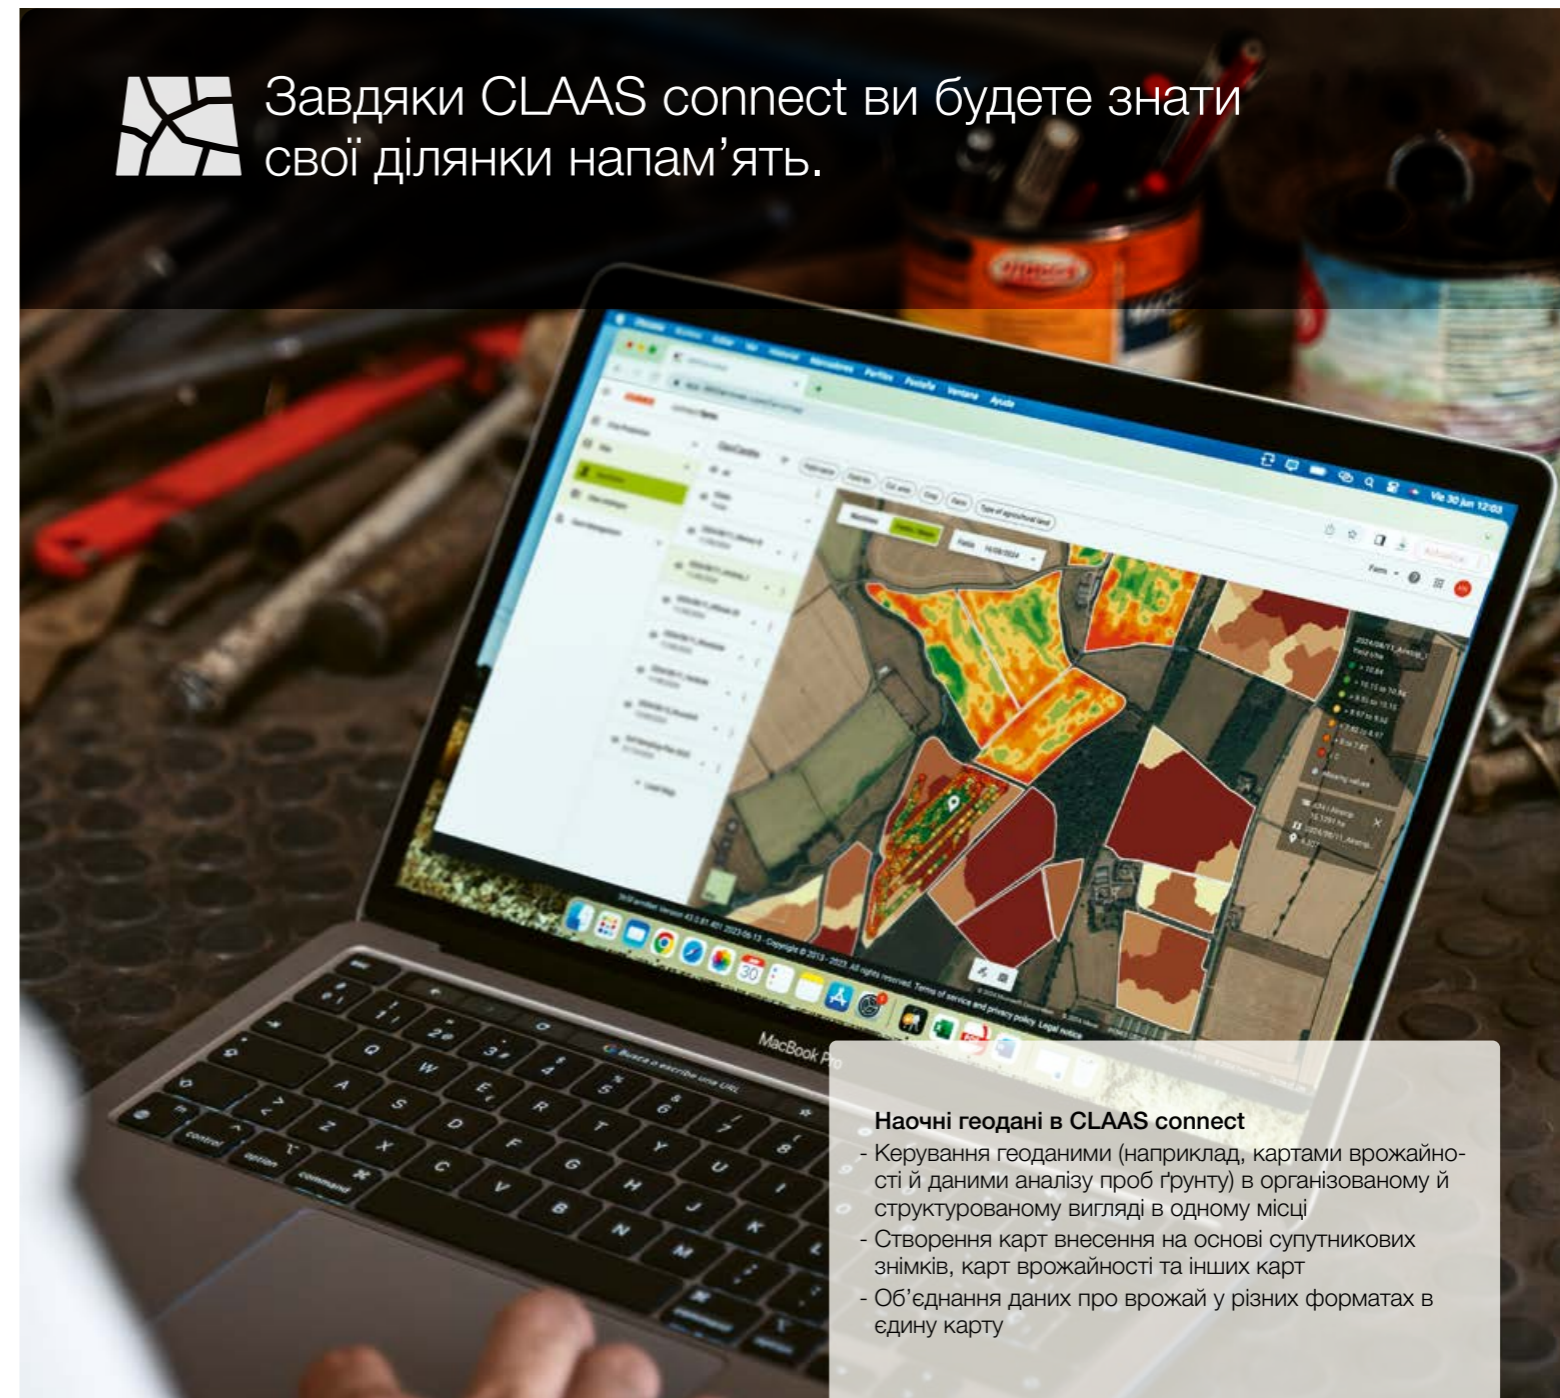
Завдяки CLAAS connect ви будете знати свої ділянки напам’ять.

MacBook Pro

Наочні геодані в CLAAS connect
- Керування геоданими (наприклад, картами врожайності й даними аналізу проб ґрунту) в організованому й структурованому вигляді в одному місці
- Створення карт внесення на основі супутникових знімків, карт врожайності та інших карт
- Об’єднання даних про врожай у різних форматах в єдину карту